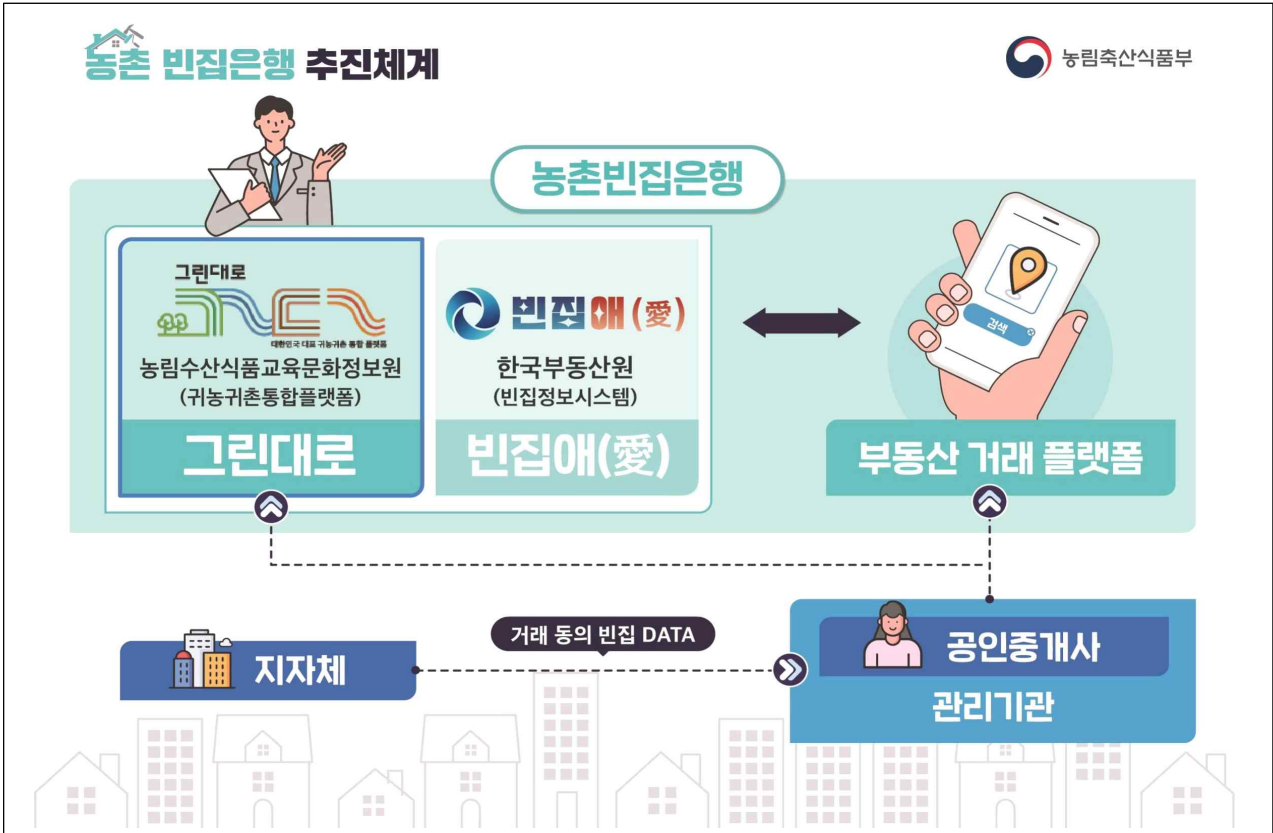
농촌 빈집은행 추진체계

농림축산식품부

농촌빈집은행

그린대로

대한민국 대표 귀농귀촌 통합 플랫폼

농림수산식품교육문화정보원
(귀농귀촌통합플랫폼)

그린대로

빈집애(愛)

한국부동산원
(빈집정보시스템)

빈집애(愛)

검색

부동산 거래 플랫폼

거래 동의 빈집 DATA

지자체

공인중개사

관리기관